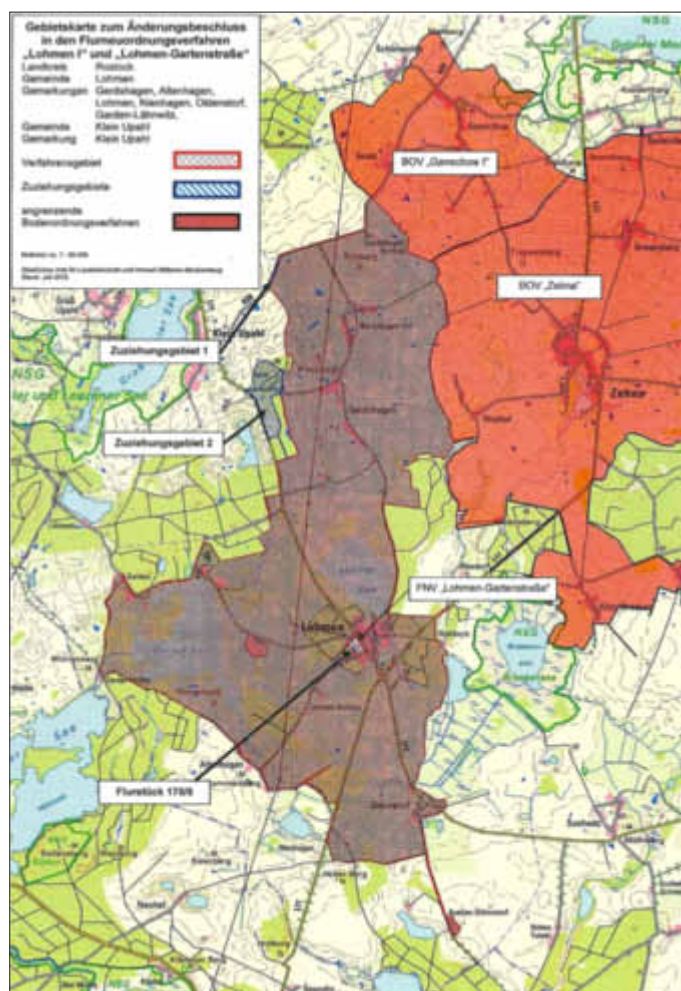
Gebietskarte zum Änderungsbeschluss in den Flurneuordnungsverfahren „Lohmen I" und „Lohmen-Gartenstraße"
Landkreis Rostock
Gemeinde Lohmen
Gemarkungen Gerdshagen, Altenhagen, Lohmen, Rieshagen, Oldenstorf, Garden-Lähnwitz
Gemeinde Klein Upahl
Gemarkung Klein Upahl

Verfahrensgebiet
Zuziehungsgebiete
angrenzende Bodenordnungsverfahren

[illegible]

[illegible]

NSG

BOV „Gerechow I"

BOV „Zehna"

Zuziehungsgebiet 1

Zuziehungsgebiet 2

NSG

Zehna

FNV „Lohmen-Gartenstraße"

Lohmen

NSG

Flurstück 179/8

See